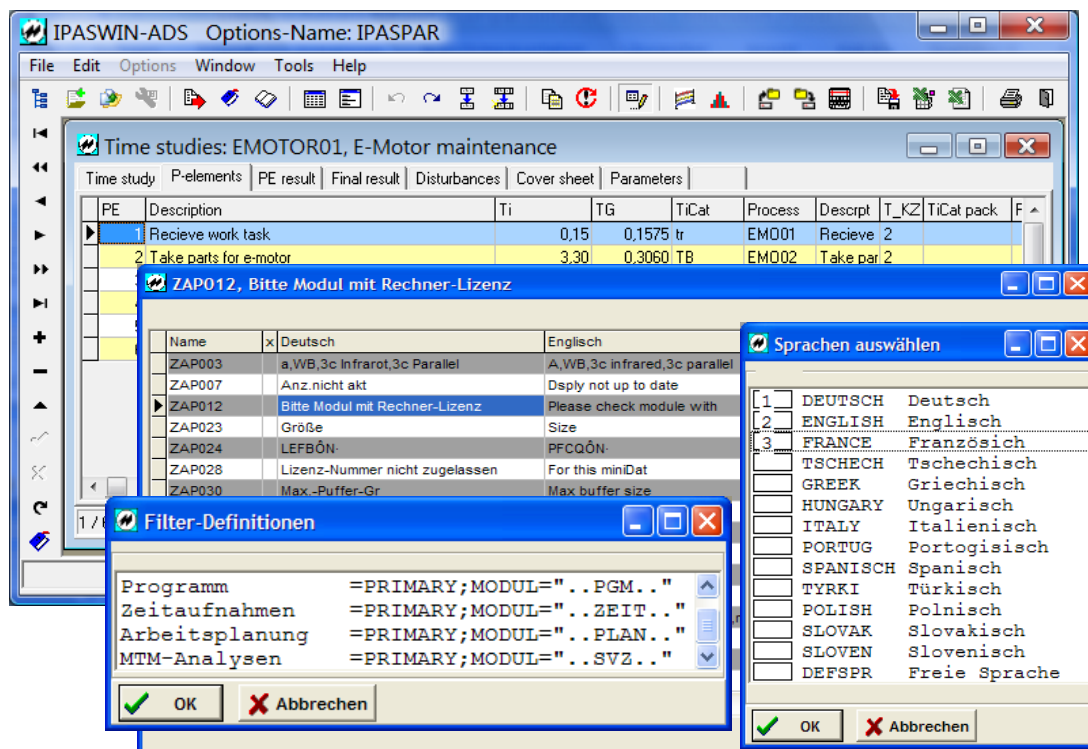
IPASWIN-ADS Options-Name: IPASPAR

File Edit Options Window Tools Help

Time studies: EMOTOR01, E-Motor maintenance

Time study | P-elements | PE result | Final result | Disturbances | Cover sheet | Parameters

| PE | Description | Ti | TG | TiCat | Process | Descrpt | T_KZ | TiCat pack | F |
|---|---|---|---|---|---|---|---|---|---|
| 1 | Recieve work task | 0,15 | 0,1575 | tr | EMO01 | Recieve | 2 | | |
| 2 | Take parts for e-motor | 3,30 | 0,3060 | TB | EMO02 | Take par | 2 | | |

1 / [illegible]

ZAP012, Bitte Modul mit Rechner-Lizenz

| Name | x | Deutsch | Englisch |
|---|---|---|---|
| ZAP003 | | a,WB,3c Infrarot,3c Parallel | A,WB,3c infrared,3c parallel |
| ZAP007 | | Anz.nicht akt | Dsply not up to date |
| ZAP012 | | Bitte Modul mit Rechner-Lizenz | Please check module with |
| ZAP023 | | Größe | Size |
| ZAP024 | | LEFBÔN· | PFCQÔN· |
| ZAP028 | | Lizenz-Nummer nicht zugelassen | For this miniDat |
| ZAP030 | | Max.-Puffer-Gr | Max buffer size |

Sprachen auswählen

| | | |
|---|---|---|
| 1 | DEUTSCH | Deutsch |
| 2 | ENGLISH | Englisch |
| 3 | FRANCE | Französich |
| | TSCHECH | Tschechisch |
| | GREEK | Griechisch |
| | HUNGARY | Ungarisch |
| | ITALY | Italienisch |
| | PORTUG | Portogisisch |
| | SPANISCH | Spanisch |
| | TYRKI | Türkisch |
| | POLISH | Polnisch |
| | SLOVAK | Slovakisch |
| | SLOVEN | Slovenisch |
| | DEFSPR | Freie Sprache |

OK Abbrechen

Filter-Definitionen

Programm =PRIMARY;MODUL="..PGM.."
Zeitaufnahmen =PRIMARY;MODUL="..ZEIT.."
Arbeitsplanung =PRIMARY;MODUL="..PLAN.."
MTM-Analysen =PRIMARY;MODUL="..SVZ.."

OK Abbrechen